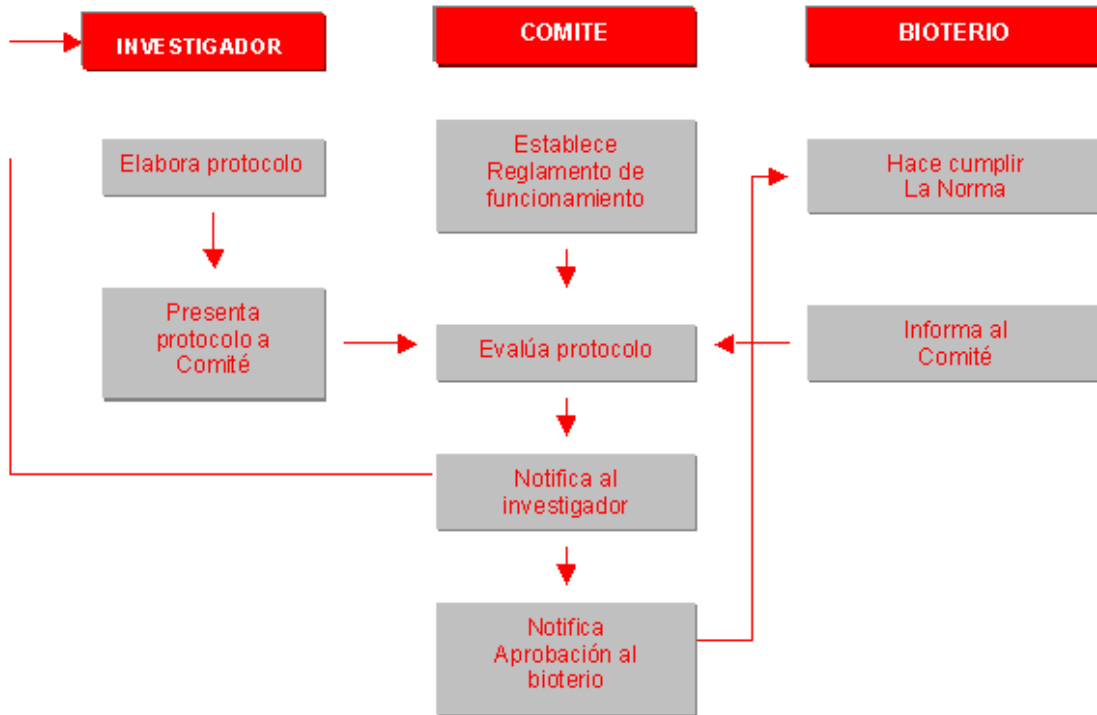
INVESTIGADOR

COMITE

BIOTERIO

Elabora protocolo

Presenta protocolo a Comité

Establece Reglamento de funcionamiento

Evalúa protocolo

Notifica al investigador

Notifica Aprobación al bioterio

Hace cumplir La Norma

Informa al Comité